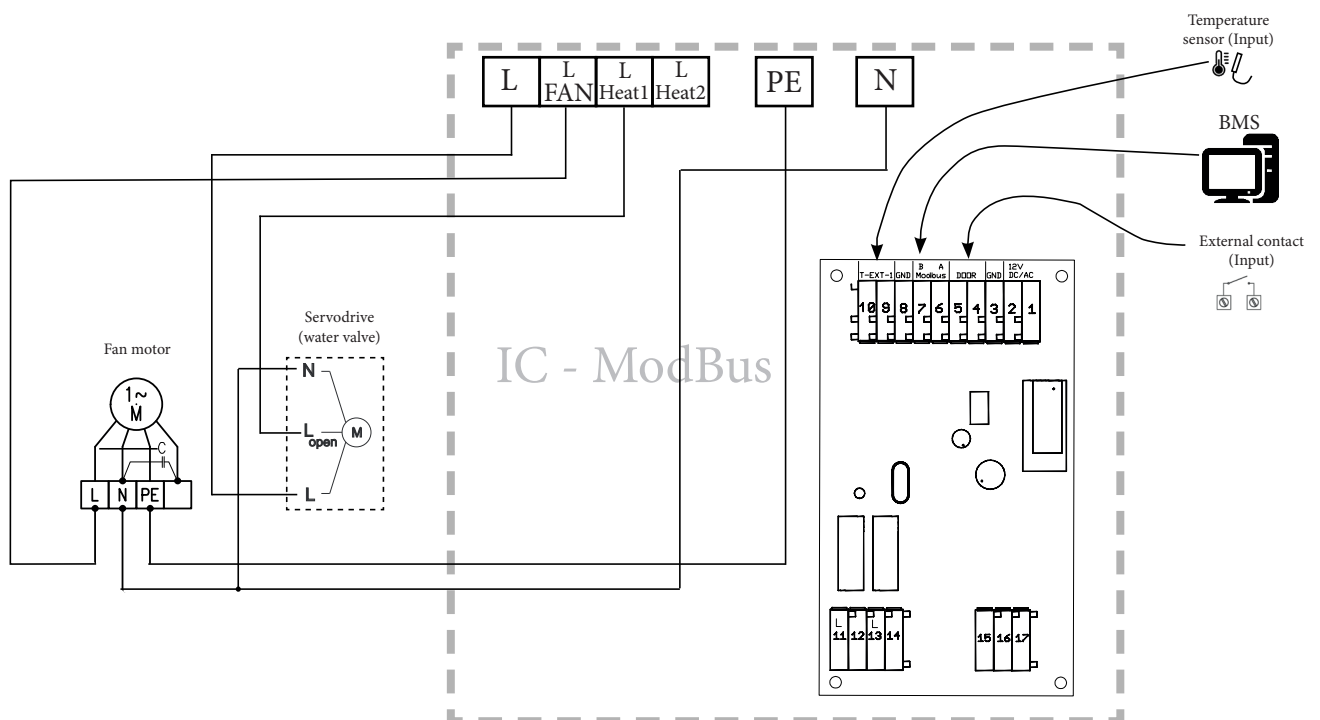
L
L FAN
L Heat1
L Heat2
PE
N

Temperature sensor (Input)

BMS

External contact (Input)

T-EXT-1 GND B A Modbus DOOR GND 12V DC/AC
10 9 8 7 6 5 4 3 2 1

IC - ModBus

Fan motor

$1\sim$ M

C

L N PE

Servodrive (water valve)

N
L open
M
L

L 11 12 L 13 14

15 16 17